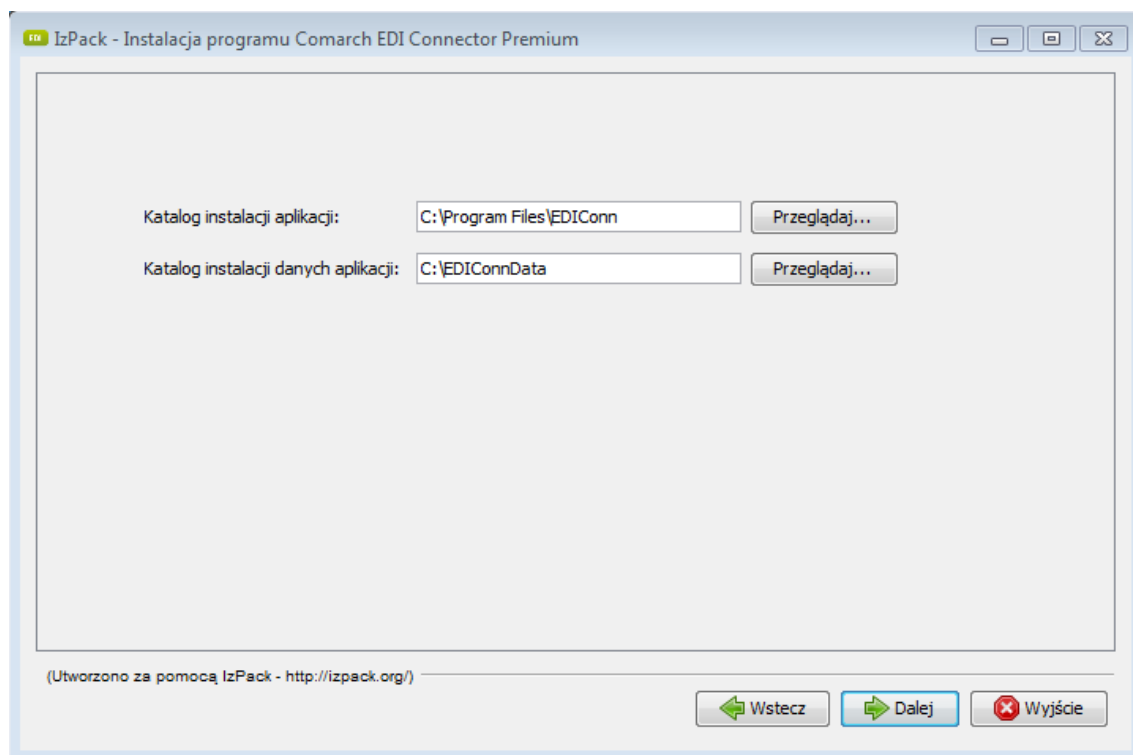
IzPack - Instalacja programu Comarch EDI Connector Premium

Katalog instalacji aplikacji: C:\Program Files\EDIConn Przeglądaj...

Katalog instalacji danych aplikacji: C:\EDIConnData Przeglądaj...

(Utworzono za pomocą IzPack - http://izpack.org/)

Wstecz Dalej Wyjście